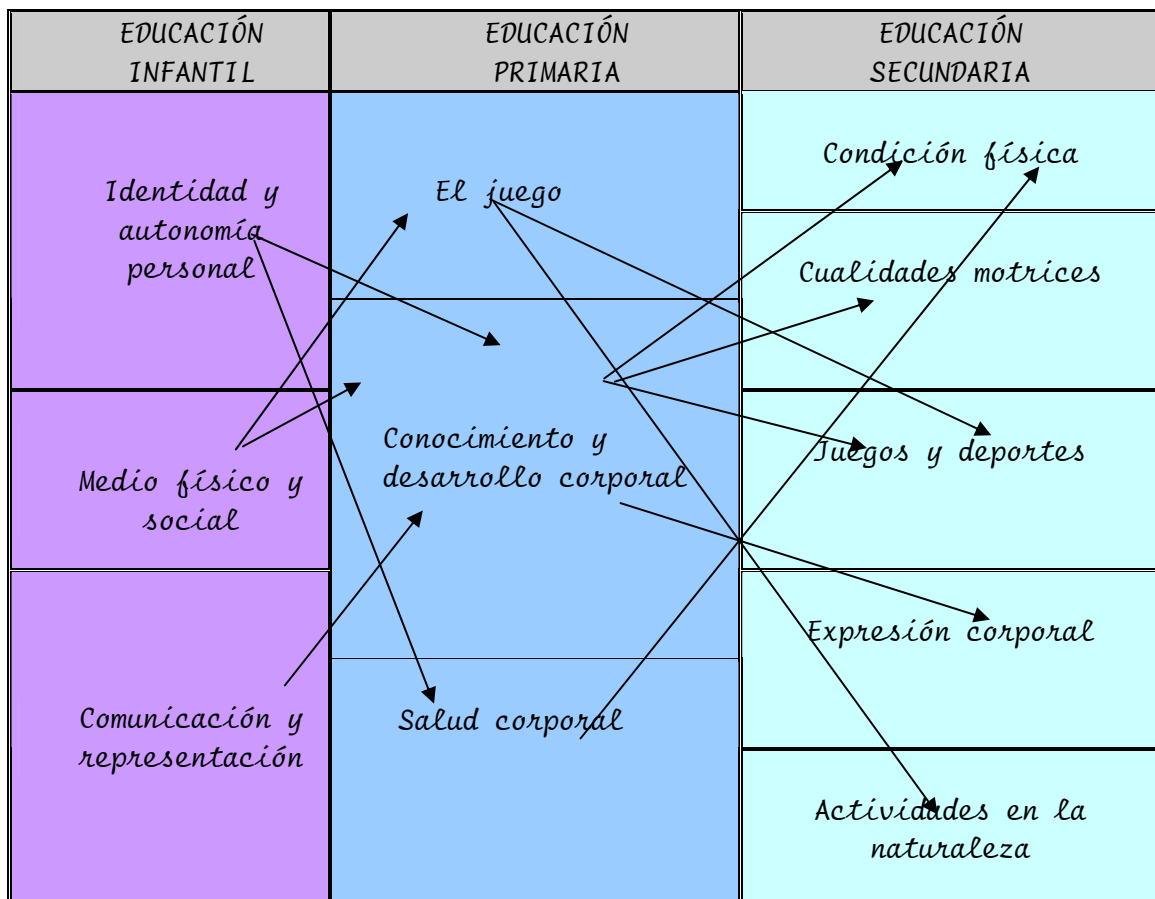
| EDUCACIÓN INFANTIL | EDUCACIÓN PRIMARIA | EDUCACIÓN SECUNDARIA |
|---|---|---|
| Identidad y autonomía personal | El juego | Condición física |
| | | Cualidades motrices |
| Medio físico y social | Conocimiento y desarrollo corporal | Juegos y deportes |
| | | Expresión corporal |
| Comunicación y representación | Salud corporal | Actividades en la naturaleza |